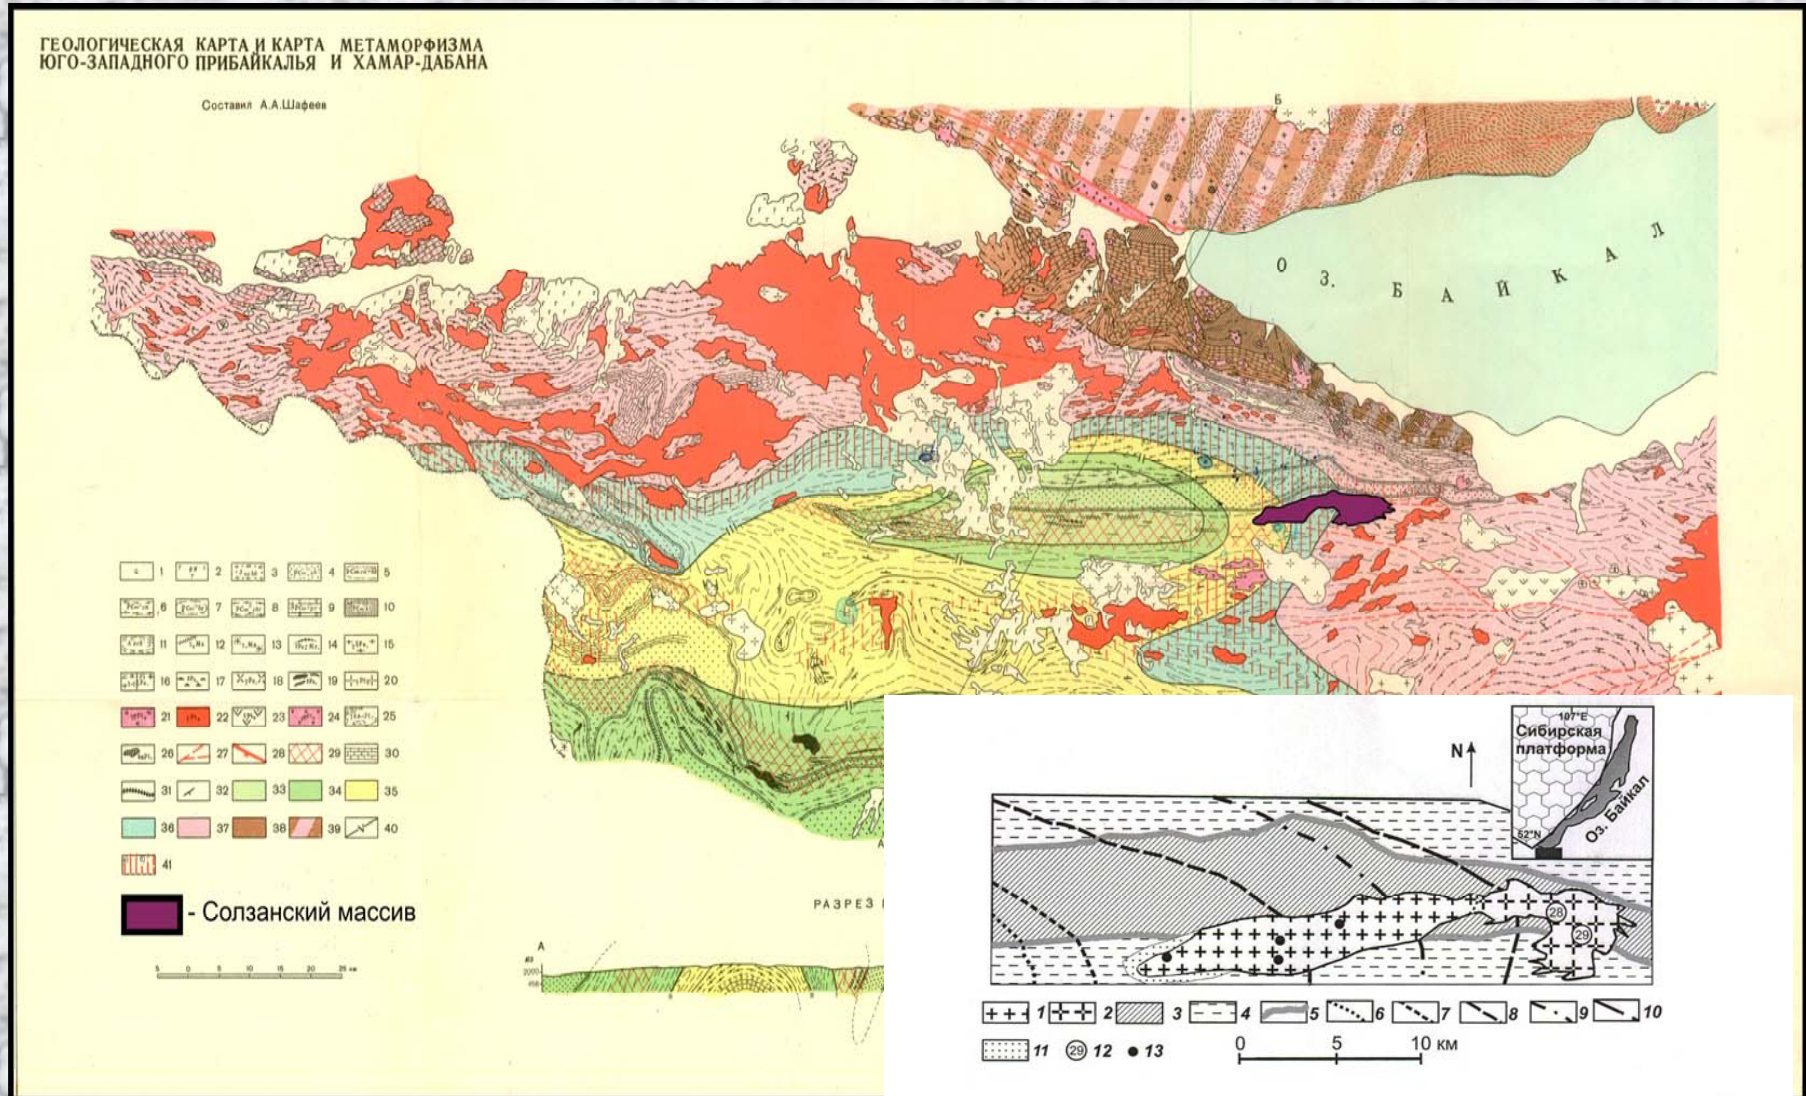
ГЕОЛОГИЧЕСКАЯ КАРТА И КАРТА МЕТАМОРФИЗМА
ЮГО-ЗАПАДНОГО ПРИБАЙКАЛЬЯ И ХАМАР-ДАБАНА

Составил А.А.Шафеев

Б

О З. Б А Й К А Л

1 2 3 4 5
6 7 8 9 10
11 12 13 14 15
16 17 18 19 20
21 22 23 24 25
26 27 28 29 30
31 32 33 34 35
36 37 38 39 40
41

- Солзанский массив

РАЗРЕЗ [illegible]

А

N

107°E
Сибирская платформа
Оз. Байкал
52°N

28
29

1 2 3 4 5 6 7 8 9 10
11 29 12 13 0 5 10 км